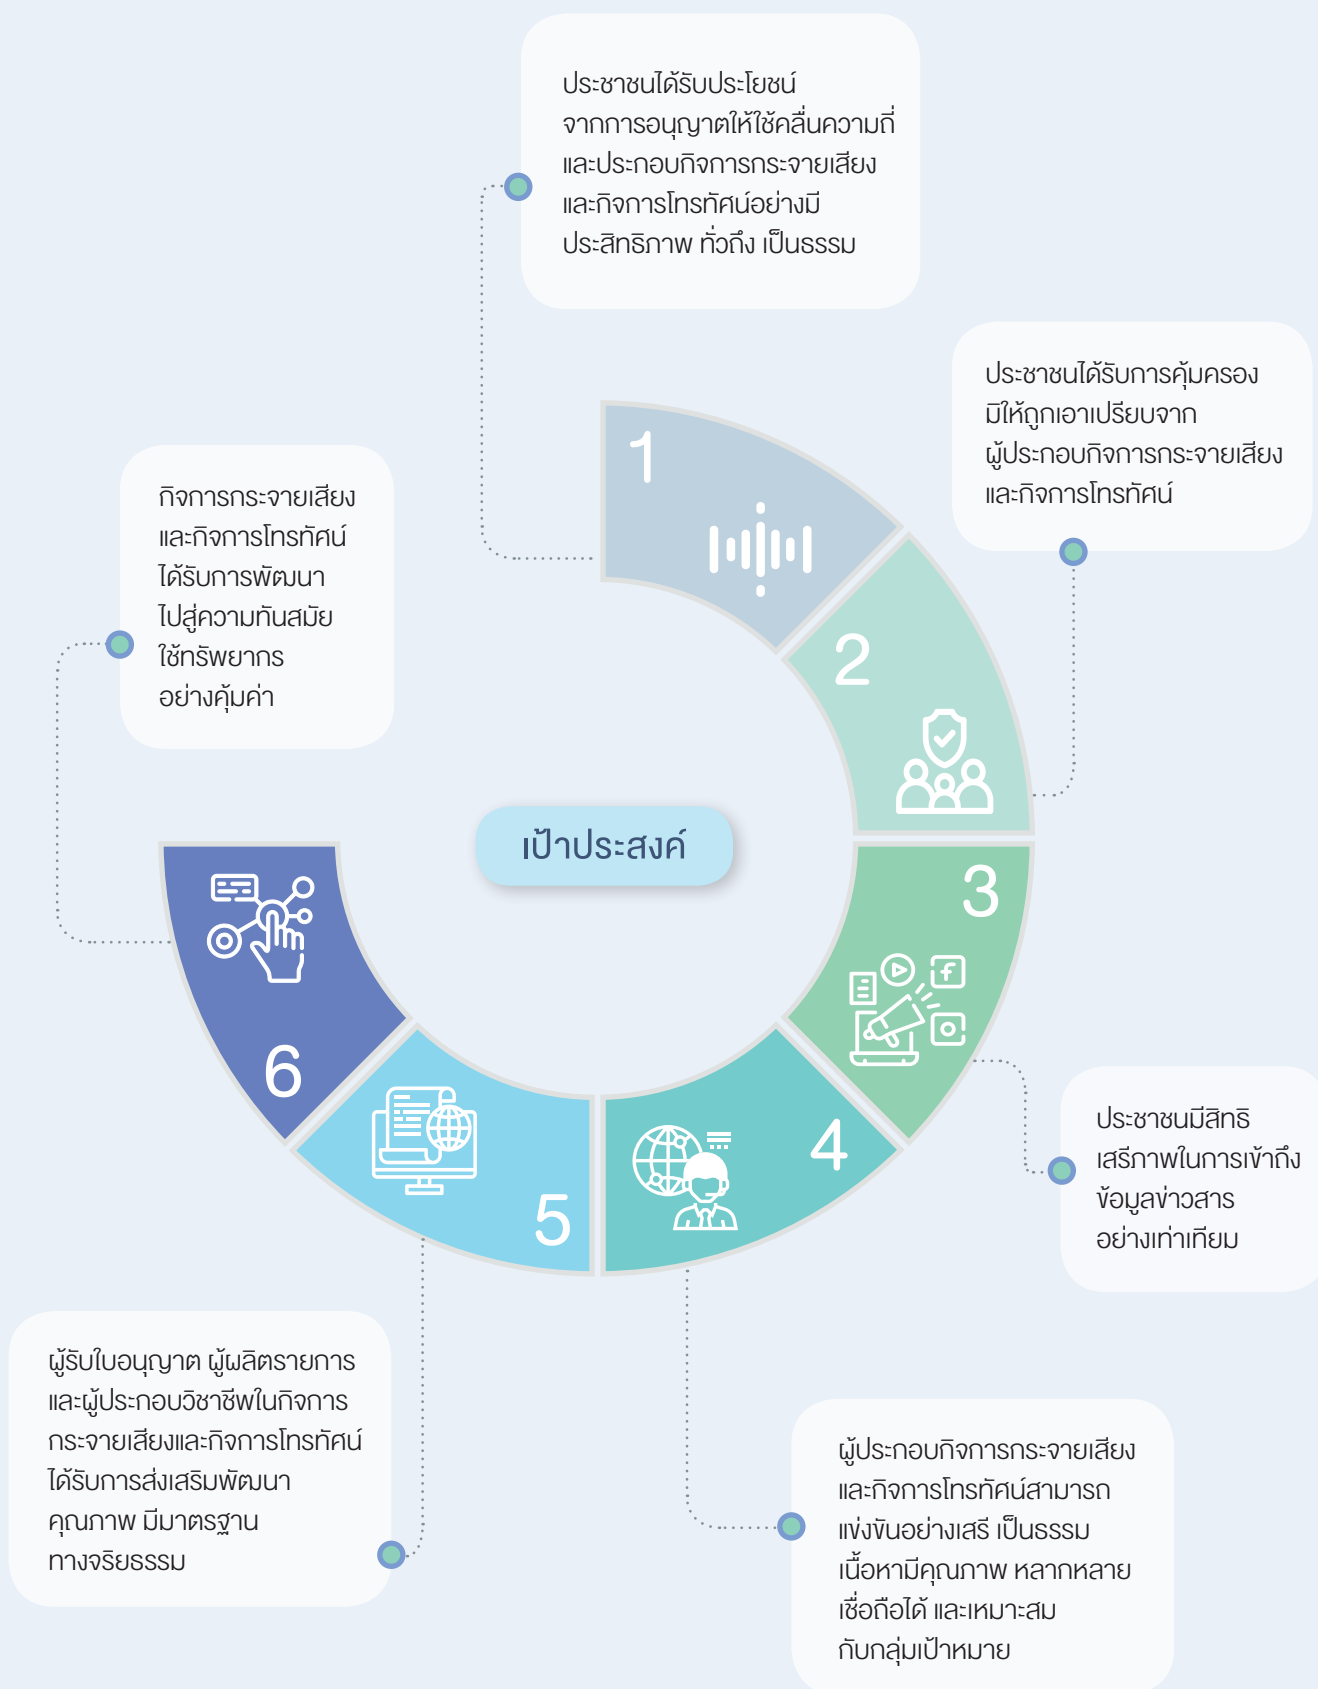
ประชาชนได้รับประโยชน์ จากการอนุญาตให้ใช้คลื่นความถี่ และประกอบกิจการกระจายเสียง และกิจการโทรทัศน์อย่างมีประสิทธิภาพ ทั่วถึง เป็นธรรม

ประชาชนได้รับการคุ้มครอง มิให้ถูกเอาเปรียบจาก ผู้ประกอบกิจการกระจายเสียง และกิจการโทรทัศน์

กิจการกระจายเสียง และกิจการโทรทัศน์ ได้รับการพัฒนา ไปสู่ความทันสมัย ใช้ทรัพยากร อย่างคุ้มค่า

1

2

เป้าประสงค์

3

6

5

4

ประชาชนมีสิทธิ เสรีภาพในการเข้าถึง ข้อมูลข่าวสาร อย่างเท่าเทียม

ผู้รับใบอนุญาต ผู้ผลิตรายการ และผู้ประกอบวิชาชีพในกิจการกระจายเสียงและกิจการโทรทัศน์ ได้รับการส่งเสริมพัฒนา คุณภาพ มีมาตรฐาน ทางจริยธรรม

ผู้ประกอบกิจการกระจายเสียง และกิจการโทรทัศน์สามารถ แข่งขันอย่างเสรี เป็นธรรม เนื้อหามีคุณภาพ หลากหลาย เชื่อถือได้ และเหมาะสม กับกลุ่มเป้าหมาย